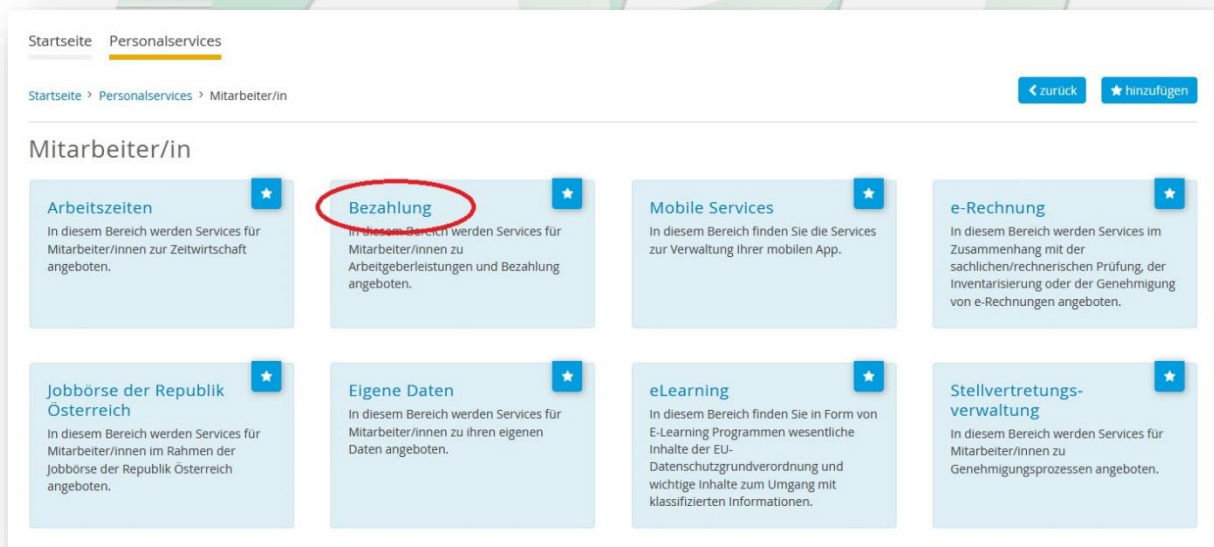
Startseite Personalservices

Startseite > Personalservices > Mitarbeiter/in

zurück hinzufügen

Mitarbeiter/in

Arbeitszeiten
In diesem Bereich werden Services für Mitarbeiter/innen zur Zeitwirtschaft angeboten.

Bezahlung
In diesem Bereich werden Services für Mitarbeiter/innen zu Arbeitgeberleistungen und Bezahlung angeboten.

Mobile Services
In diesem Bereich finden Sie die Services zur Verwaltung Ihrer mobilen App.

e-Rechnung
In diesem Bereich werden Services im Zusammenhang mit der sachlichen/rechnerischen Prüfung, der Inventarisierung oder der Genehmigung von e-Rechnungen angeboten.

Jobbörse der Republik Österreich
In diesem Bereich werden Services für Mitarbeiter/innen im Rahmen der Jobbörse der Republik Österreich angeboten.

Eigene Daten
In diesem Bereich werden Services für Mitarbeiter/innen zu ihren eigenen Daten angeboten.

eLearning
In diesem Bereich finden Sie in Form von E-Learning Programmen wesentliche Inhalte der EU-Datenschutzgrundverordnung und wichtige Inhalte zum Umgang mit klassifizierten Informationen.

Stellvertretungsverwaltung
In diesem Bereich werden Services für Mitarbeiter/innen zu Genehmigungsprozessen angeboten.